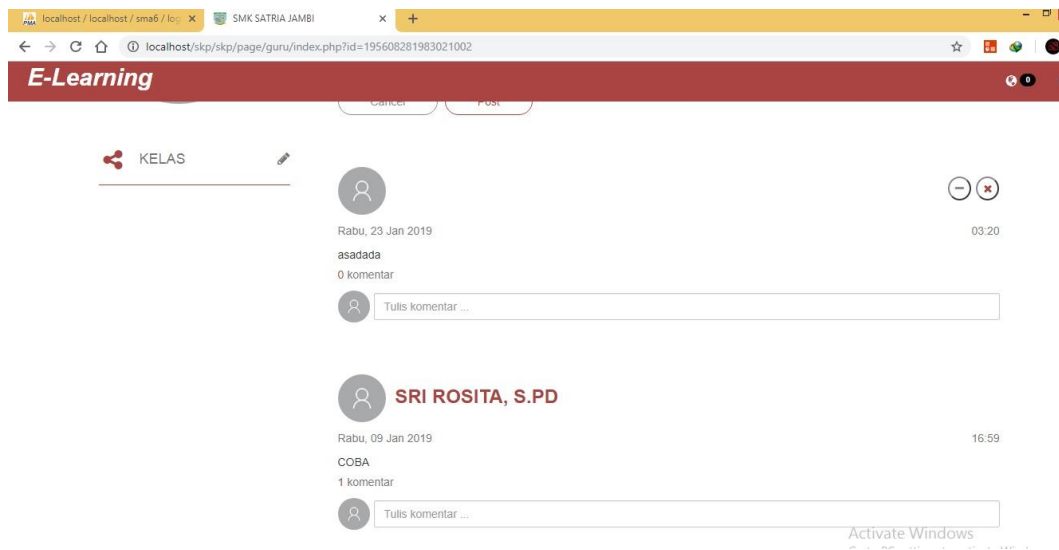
localhost / localhost / sma6 / log ×
SMK SATRIA JAMBI ×
+
localhost/skp/skp/page/guru/index.php?id=195608281983021002
E-Learning
0
Cancel
Post
KELAS
Rabu, 23 Jan 2019
03:20
asadada
0 komentar
Tulis komentar ...
SRI ROSITA, S.PD
Rabu, 09 Jan 2019
16:59
COBA
1 komentar
Tulis komentar ...
Activate Windows
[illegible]